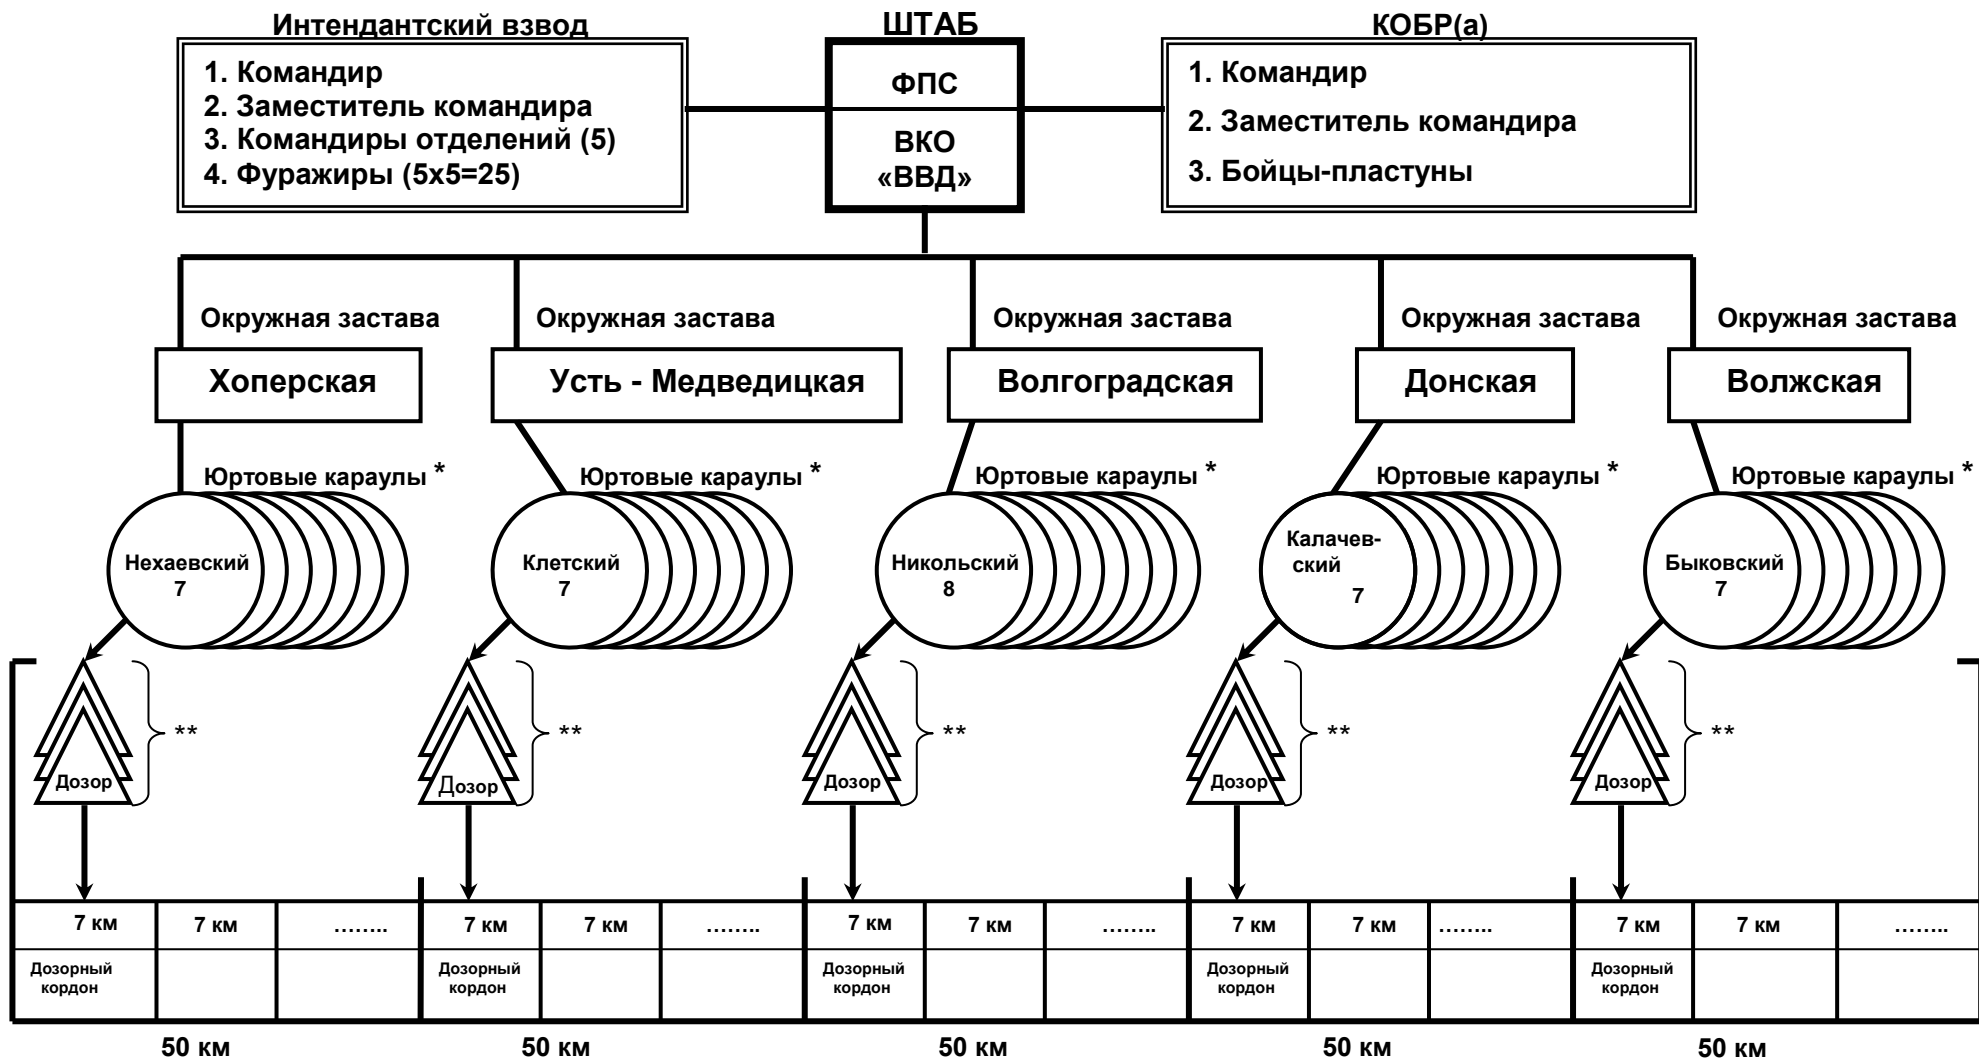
Интендантский взвод

1. Командир
2. Заместитель командира
3. Командиры отделений (5)
4. Фуражиры (5х5=25)

ШТАБ

ФПС

ВКО «ВВД»

КОБР(а)

1. Командир
2. Заместитель командира
3. Бойцы-пластуны

Окружная застава
Хоперская

Окружная застава
Усть - Медведицкая

Окружная застава
Волгоградская

Окружная застава
Донская

Окружная застава
Волжская

Юртовые караулы *
Нехаевский 7

Юртовые караулы *
Клетский 7

Юртовые караулы *
Никольский 8

Юртовые караулы *
Калачевский 7

Юртовые караулы *
Быковский 7

Дозор **

Дозор **

Дозор **

Дозор **

Дозор **

| 7 км | 7 км | …….. | 7 км | 7 км | …….. | 7 км | 7 км | …….. | 7 км | 7 км | …….. | 7 км | 7 км | …….. |
|---|---|---|---|---|---|---|---|---|---|---|---|---|---|---|
| Дозорный кордон | | | Дозорный кордон | | | Дозорный кордон | | | Дозорный кордон | | | Дозорный кордон | | |

50 км 50 км 50 км 50 км 50 км